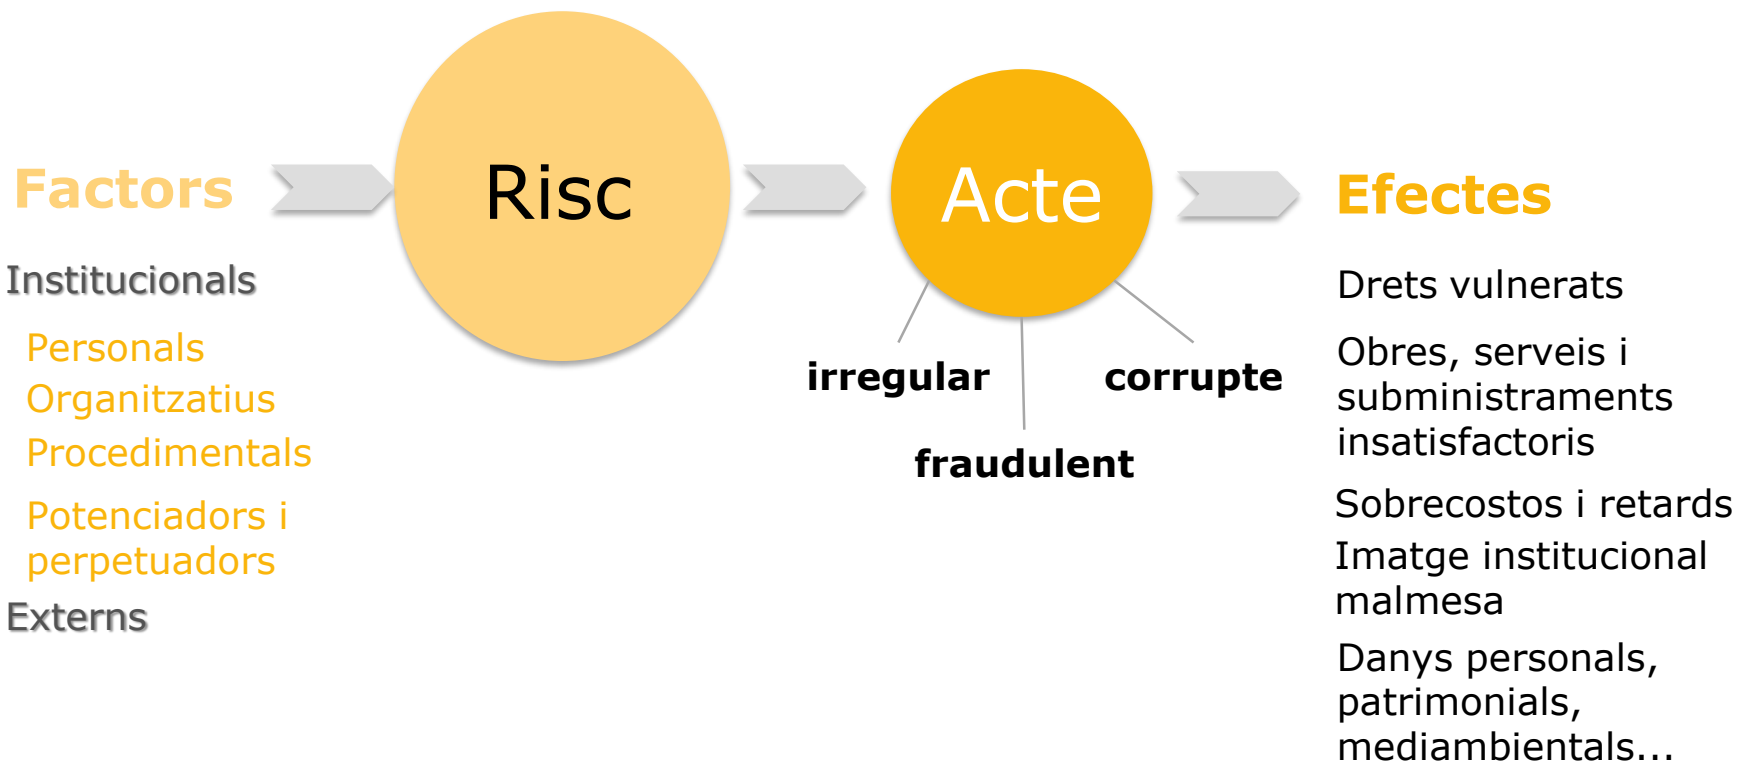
Factors

Institucionals

Personals
Organitzatius
Procedimentals

Potenciadors i perpetuadors

Externs

Risc

Acte

irregular

corrupte

fraudulent

Efectes

Drets vulnerats

Obres, serveis i subministraments insatisfactoris

Sobrecostos i retards

Imatge institucional malmesa

Danys personals, patrimonials, mediambientals...